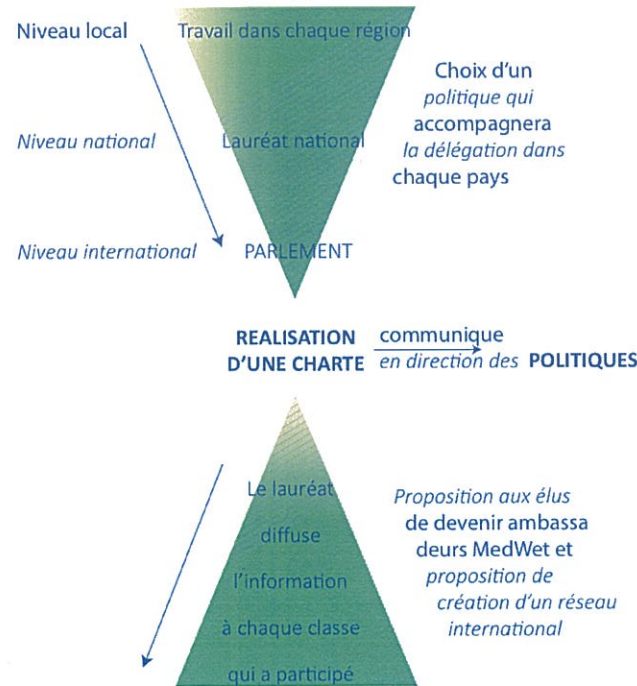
Niveau local

Travail dans chaque région

Choix d'un politique qui accompagnera la délégation dans chaque pays

Niveau national

Lauréat national

Niveau international

PARLEMENT

REALISATION D'UNE CHARTE

communique en direction des POLITIQUES

Le lauréat diffuse l'information à chaque classe qui a participé

Proposition aux élus de devenir ambassadeurs MedWet et proposition de création d'un réseau international